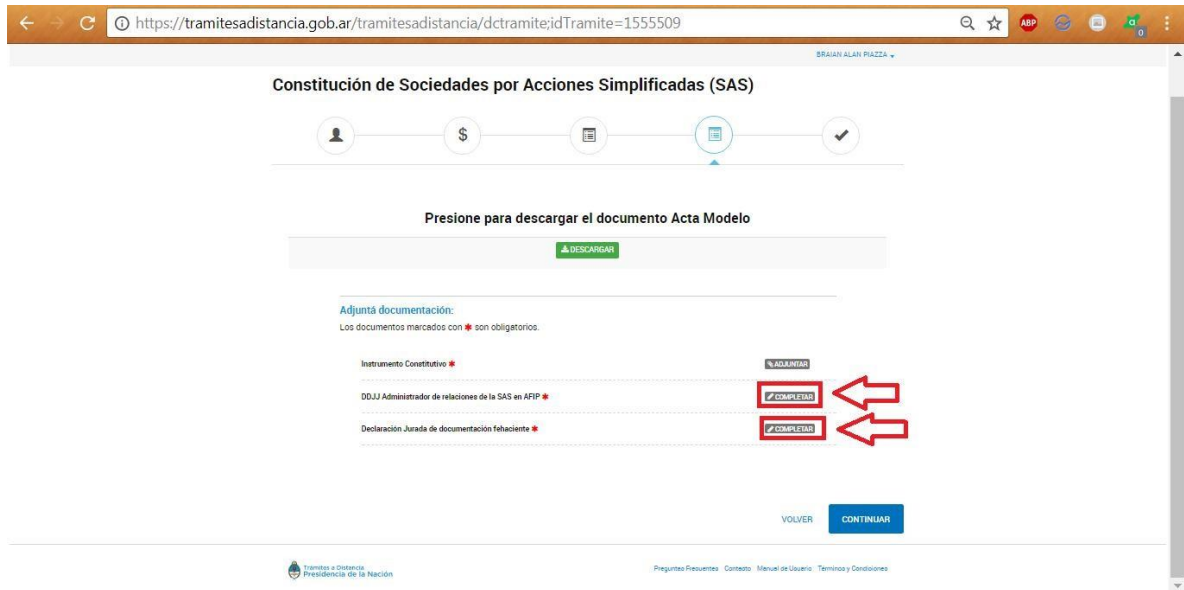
https://tramitesadistancia.gob.ar/tramitesadistancia/dctramite;idTramite=1555509

ABP

BRAIAN ALAN PIAZZA

Constitución de Sociedades por Acciones Simplificadas (SAS)

$

Presione para descargar el documento Acta Modelo

DESCARGAR

Adjuntá documentación:
Los documentos marcados con * son obligatorios.

Instrumento Constitutivo * ADJUNTAR

DDJJ Administrador de relaciones de la SAS en AFIP * COMPLETAR

Declaración Jurada de documentación fehaciente * COMPLETAR

VOLVER CONTINUAR

Trámites a Distancia
Presidencia de la Nación

Preguntas Frecuentes Contacto Manual de Usuario Términos y Condiciones